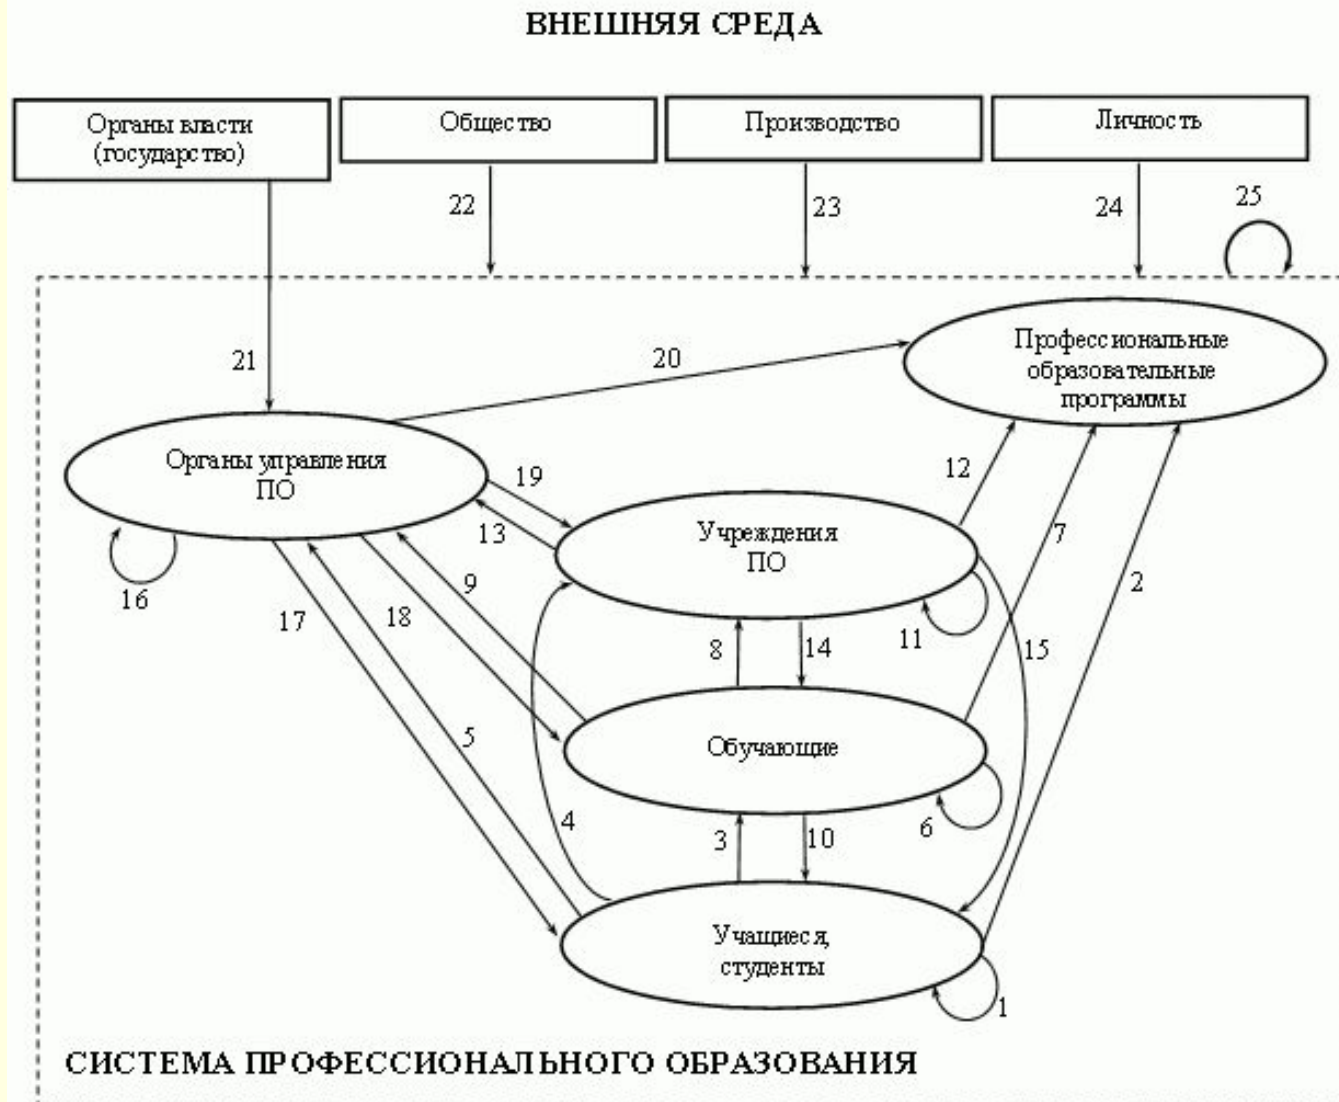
ВНЕШНЯЯ СРЕДА

Органы власти (государство)

Общество

Производство

Личность

22

23

24

25

21

20

Профессиональные образовательные программы

Органы управления ПО

19

13

12

Учреждения ПО

7

2

16

17

18

9

11

15

8

14

Обучающие

5

4

6

3

10

Учащиеся, студенты

1

СИСТЕМА ПРОФЕССИОНАЛЬНОГО ОБРАЗОВАНИЯ